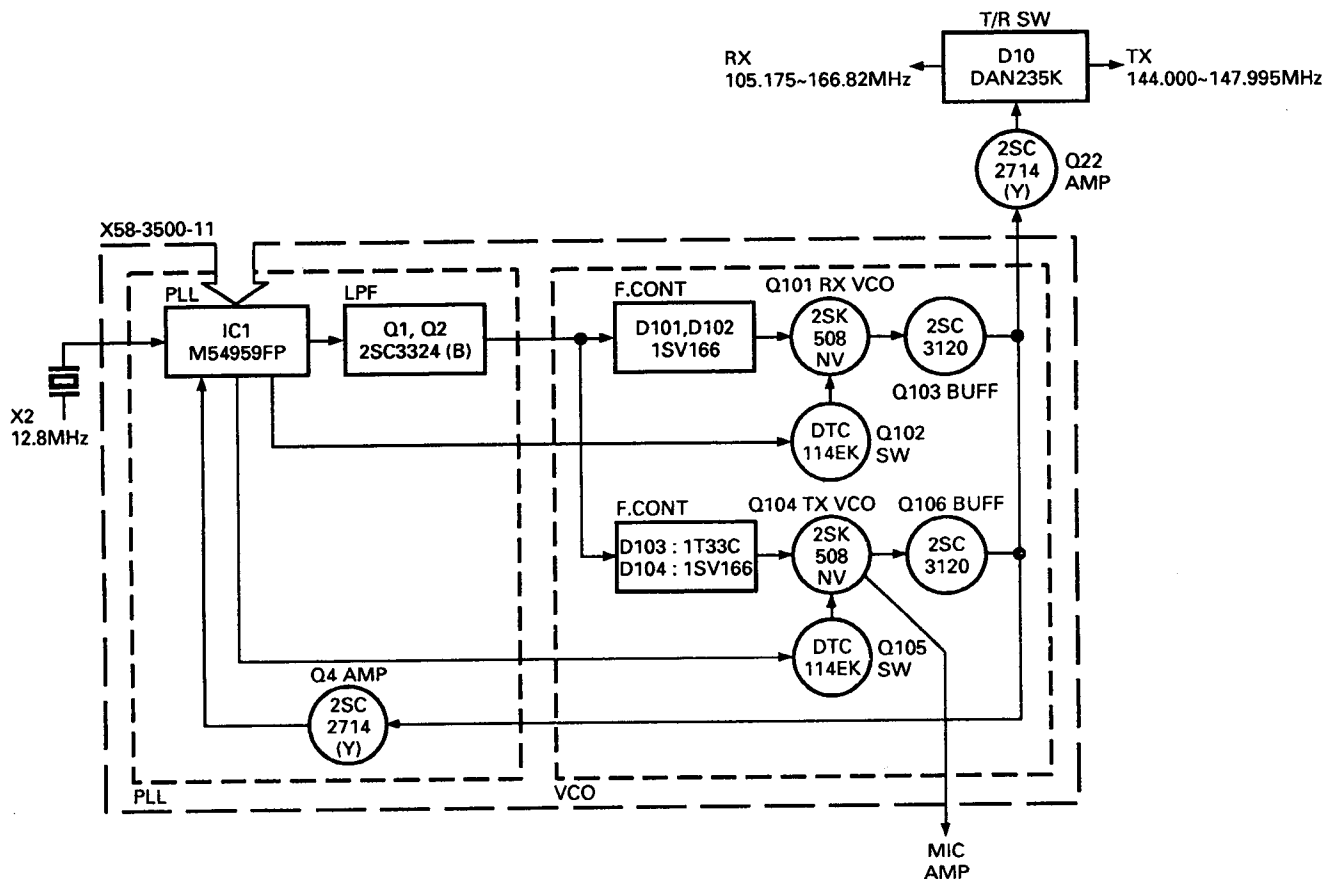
T/R SW
RX
105.175~166.82MHz
D10
DAN235K
TX
144.000~147.995MHz
2SC
2714
(Y)
Q22
AMP
X58-3500-11
PLL
IC1
M54959FP
LPF
Q1, Q2
2SC3324 (B)
F.CONT
D101,D102
1SV166
Q101 RX VCO
2SK
508
NV
2SC
3120
Q103 BUFF
X2
12.8MHz
DTC
114EK
Q102
SW
F.CONT
D103 : 1T33C
D104 : 1SV166
Q104 TX VCO
2SK
508
NV
Q106 BUFF
2SC
3120
DTC
114EK
Q105
SW
Q4 AMP
2SC
2714
(Y)
PLL
VCO
MIC
AMP